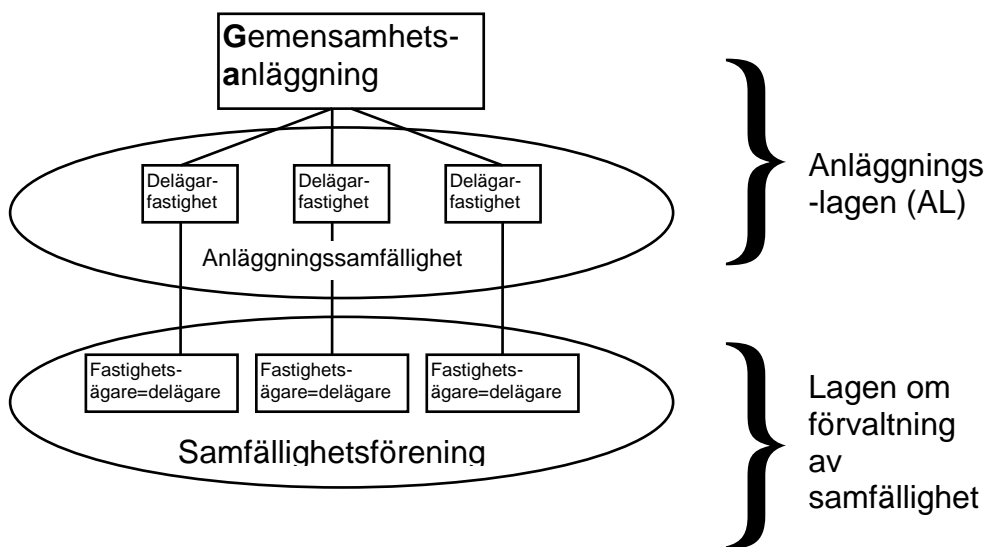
Gemensamhetsanläggning

Delägarfastighet

Delägarfastighet

Delägarfastighet

Anläggningssamfällighet

Anläggnings-lagen (AL)

Fastighetsägare=delägare

Fastighetsägare=delägare

Fastighetsägare=delägare

Samfällighetsförening

Lagen om förvaltning av samfällighet